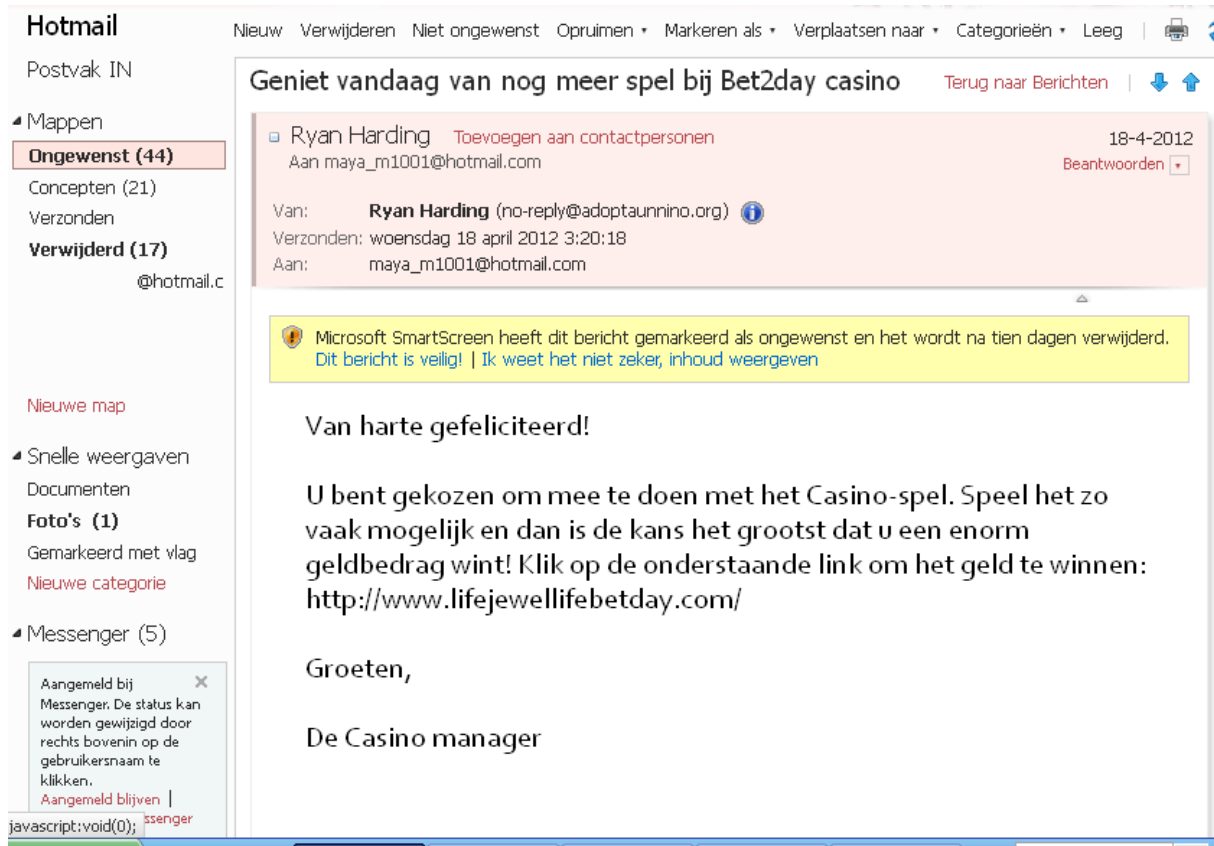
Hotmail

Nieuw Verwijderen Niet ongewenst Opruimen ▾ Markeren als ▾ Verplaatsen naar ▾ Categorieën ▾ Leeg

Postvak IN

◢ Mappen
Ongewenst (44)
Concepten (21)
Verzonden
Verwijderd (17)
@hotmail.c

Nieuwe map

◢ Snelle weergaven
Documenten
Foto's (1)
Gemarkeerd met vlag
Nieuwe categorie

◢ Messenger (5)

Aangemeld bij Messenger. De status kan worden gewijzigd door rechts bovenin op de gebruikersnaam te klikken.
Aangemeld blijven | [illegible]ssenger

javascript:void(0);

Geniet vandaag van nog meer spel bij Bet2day casino

Terug naar Berichten

Ryan Harding Toevoegen aan contactpersonen
Aan maya_m1001@hotmail.com

18-4-2012
Beantwoorden

Van: Ryan Harding (no-reply@adoptaunnino.org)
Verzonden: woensdag 18 april 2012 3:20:18
Aan: maya_m1001@hotmail.com

Microsoft SmartScreen heeft dit bericht gemarkeerd als ongewenst en het wordt na tien dagen verwijderd.
Dit bericht is veilig! | Ik weet het niet zeker, inhoud weergeven

Van harte gefeliciteerd!

U bent gekozen om mee te doen met het Casino-spel. Speel het zo vaak mogelijk en dan is de kans het grootst dat u een enorm geldbedrag wint! Klik op de onderstaande link om het geld te winnen: http://www.lifejewellifebetday.com/

Groeten,

De Casino manager